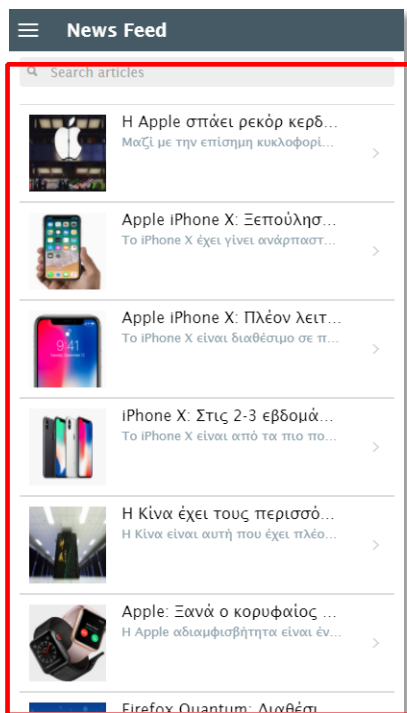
News Feed

Search articles

Η Apple σπάει ρεκόρ κερδ...
Μαζί με την επίσημη κυκλοφορί...

Apple iPhone X: Ξεπούλησ...
Το iPhone X έχει γίνει ανάρπαστ...

Apple iPhone X: Πλέον λειτ...
Το iPhone X είναι διαθέσιμο σε π...

9:41

iPhone X: Στις 2-3 εβδομά...
Το iPhone X είναι από τα πιο πο...

Η Κίνα έχει τους περισσό...
Η Κίνα είναι αυτή που έχει πλέο...

Apple: Ξανά ο κορυφαίος ...
Η Apple αδιαμφισβήτητα είναι έν...

Firefox Quantum: Διαθέσι